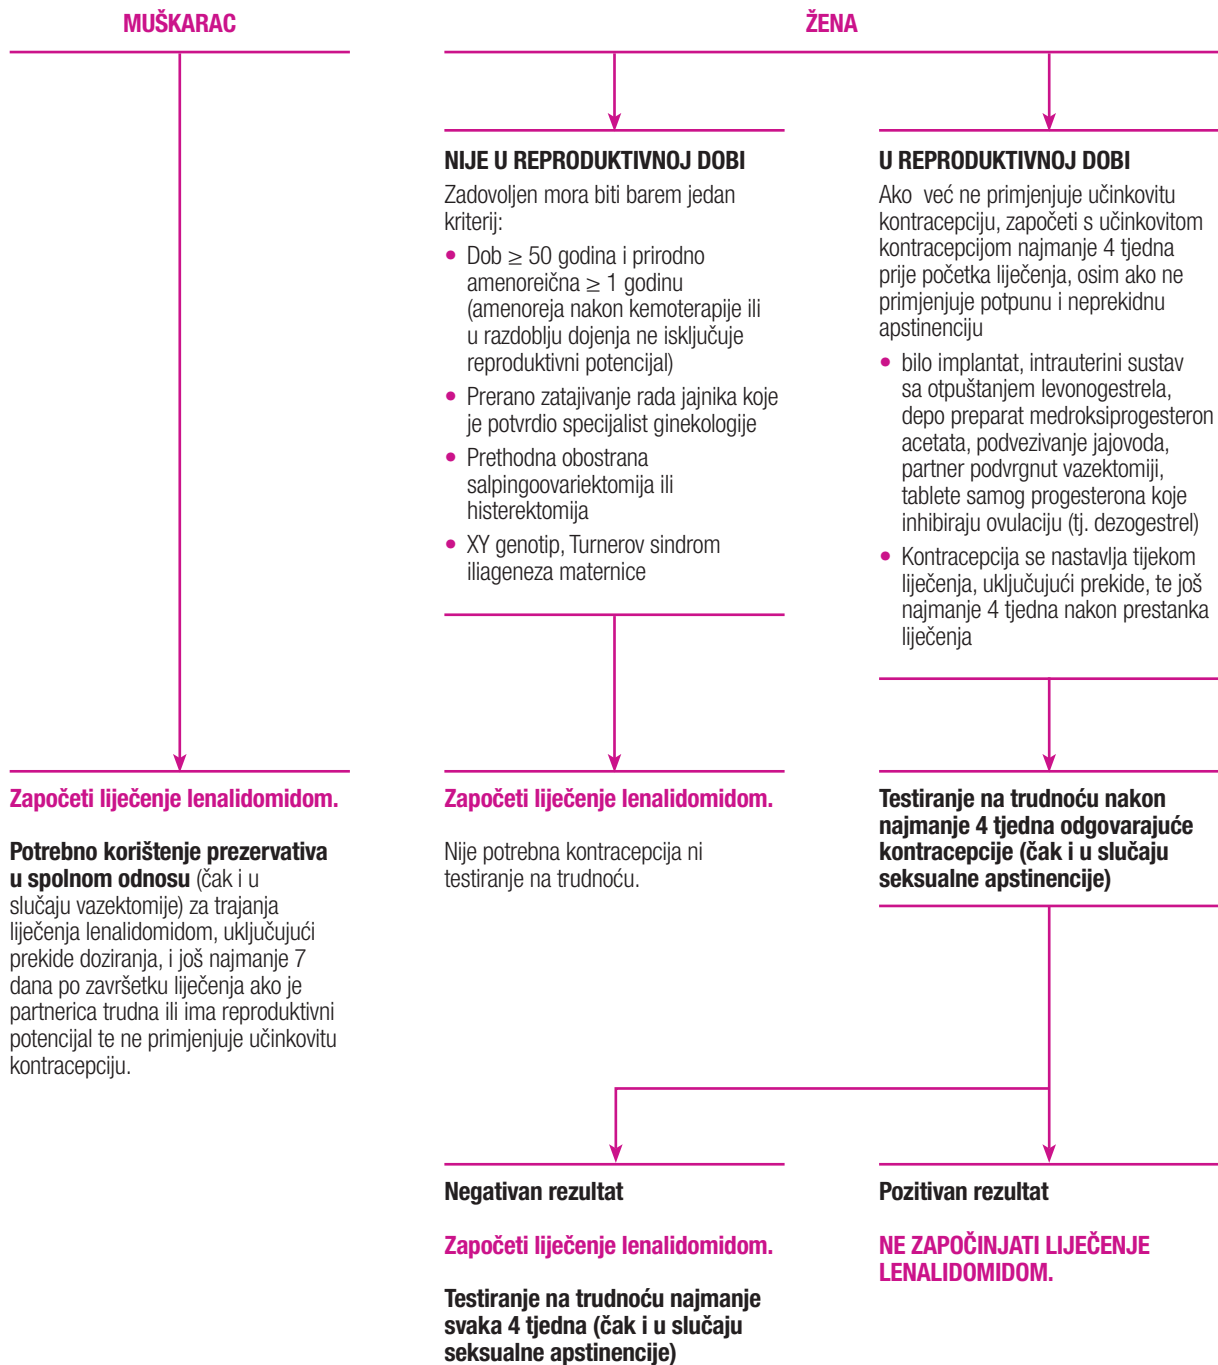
MUŠKARAC

ŽENA

NIJE U REPRODUKTIVNOJ DOBI

Zadovoljen mora biti barem jedan kriterij:

- Dob $\geq$ 50 godina i prirodno amenoreična $\geq$ 1 godinu (amenoreja nakon kemoterapije ili u razdoblju dojenja ne isključuje reproduktivni potencijal)
- Prerano zatajivanje rada jajnika koje je potvrdio specijalist ginekologije
- Prethodna obostrana salpingoovariektomija ili histerektomija
- XY genotip, Turnerov sindrom iliageneza maternice

U REPRODUKTIVNOJ DOBI

Ako već ne primjenjuje učinkovitu kontracepciju, započeti s učinkovitom kontracepcijom najmanje 4 tjedna prije početka liječenja, osim ako ne primjenjuje potpunu i neprekidnu apstinenciju

- bilo implantat, intrauterini sustav sa otpuštanjem levonogestrela, depo preparat medroksiprogesteron acetata, podvezivanje jajovoda, partner podvrgnut vazektomiji, tablete samog progesterona koje inhibiraju ovulaciju (tj. dezogestrel)
- Kontracepcija se nastavlja tijekom liječenja, uključujući prekide, te još najmanje 4 tjedna nakon prestanka liječenja

Započeti liječenje lenalidomidom.

Potrebno korištenje prezervativa u spolnom odnosu (čak i u slučaju vazektomije) za trajanja liječenja lenalidomidom, uključujući prekide doziranja, i još najmanje 7 dana po završetku liječenja ako je partnerica trudna ili ima reproduktivni potencijal te ne primjenjuje učinkovitu kontracepciju.

Započeti liječenje lenalidomidom.

Nije potrebna kontracepcija ni testiranje na trudnoću.

Testiranje na trudnoću nakon najmanje 4 tjedna odgovarajuće kontracepcije (čak i u slučaju seksualne apstinencije)

Negativan rezultat

Započeti liječenje lenalidomidom.

Testiranje na trudnoću najmanje svaka 4 tjedna (čak i u slučaju seksualne apstinencije)

Pozitivan rezultat

NE ZAPOČINJATI LIJEČENJE LENALIDOMIDOM.